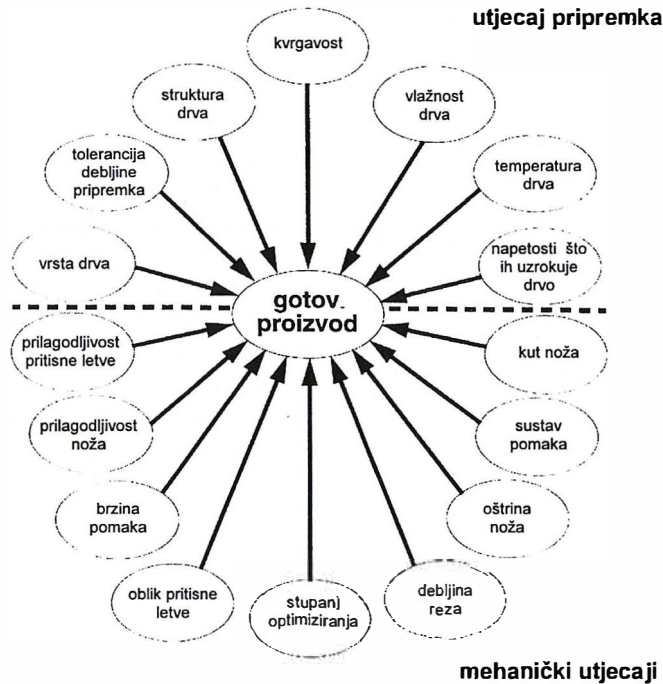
utjecaj pripremka

kvrgavost

struktura drva

vlažnost drva

tolerancija debljine pripremka

temperatura drva

vrsta drva

napetosti što ih uzrokuje drvo

gotov. proizvod

prilagodljivost pritisne letve

kut noža

prilagodljivost noža

sustav pomaka

brzina pomaka

oštrina noža

oblik pritisne letve

stupanj optimiziranja

debljina reza

mehanički utjecaji